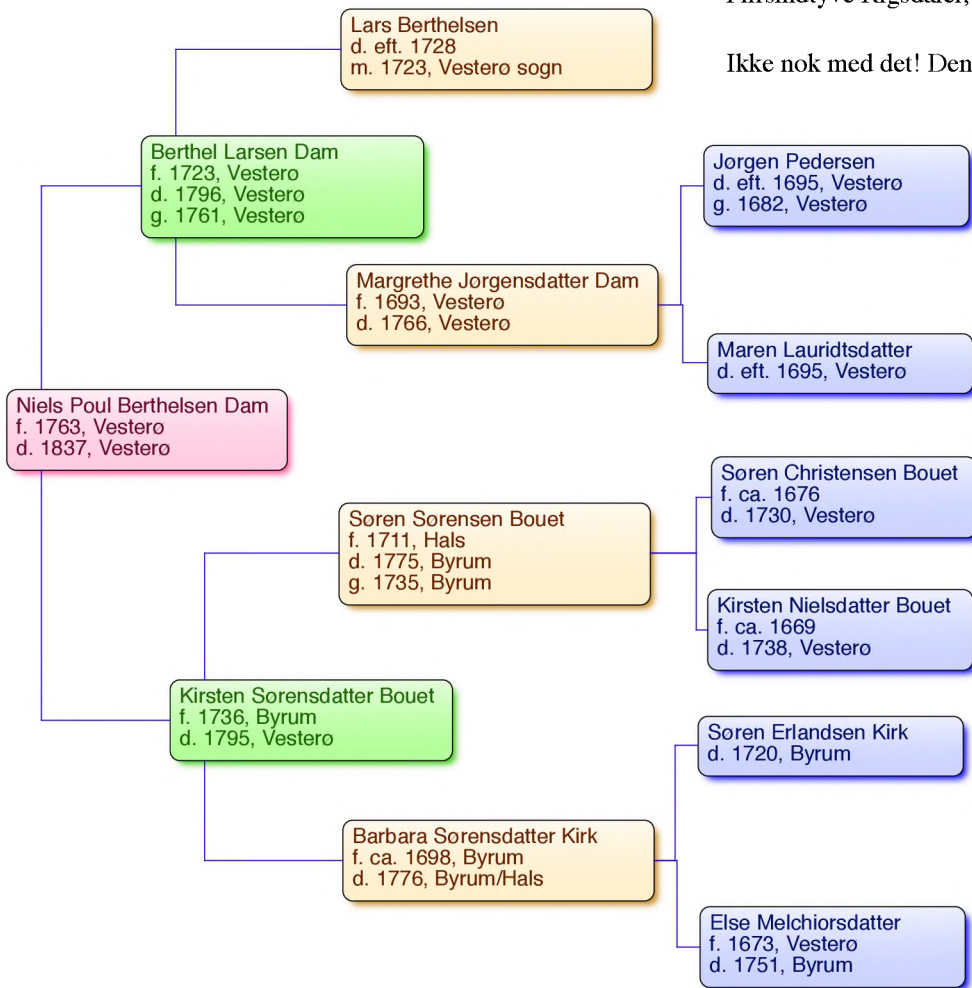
Firsindtyve rigsdaler,

Ikke nok med det! Den

Lars Berthelsen
d. eft. 1728
m. 1723, Vesterø sogn

Berthel Larsen Dam
f. 1723, Vesterø
d. 1796, Vesterø
g. 1761, Vesterø

Jørgen Pedersen
d. eft. 1695, Vesterø
g. 1682, Vesterø

Margrethe Jørgensdatter Dam
f. 1693, Vesterø
d. 1766, Vesterø

Maren Lauridtsdatter
d. eft. 1695, Vesterø

Niels Poul Berthelsen Dam
f. 1763, Vesterø
d. 1837, Vesterø

Søren Christensen Bouet
f. ca. 1676
d. 1730, Vesterø

Søren Sørensen Bouet
f. 1711, Hals
d. 1775, Byrum
g. 1735, Byrum

Kirsten Nielsdatter Bouet
f. ca. 1669
d. 1738, Vesterø

Kirsten Sørensdatter Bouet
f. 1736, Byrum
d. 1795, Vesterø

Søren Erlandsen Kirk
d. 1720, Byrum

Barbara Sørensdatter Kirk
f. ca. 1698, Byrum
d. 1776, Byrum/Hals

Else Melchiorsdatter
f. 1673, Vesterø
d. 1751, Byrum